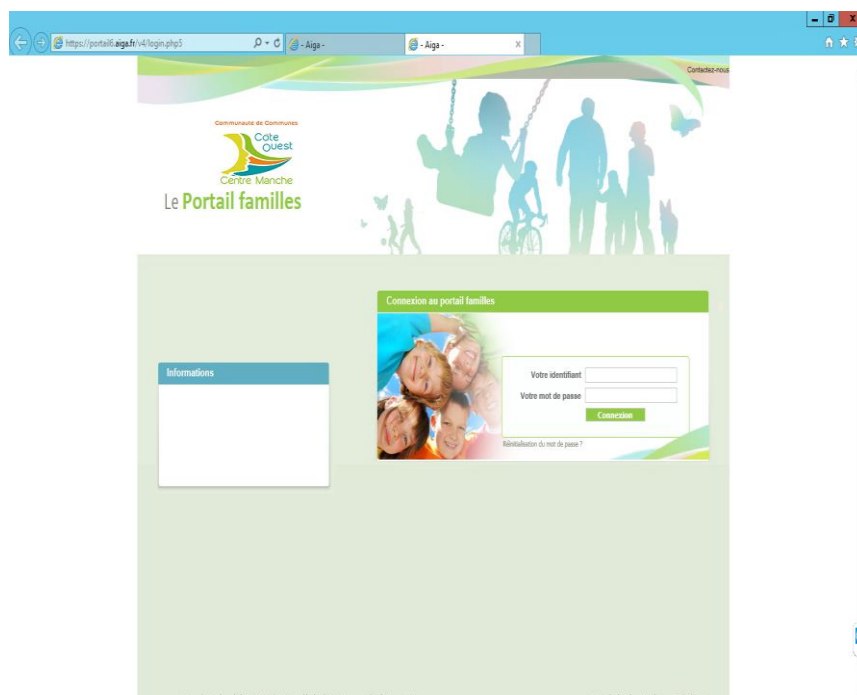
https://portail6.aiga.fr/v4/login.php5

- Aiga -

- Aiga -

Contactez-nous

Communauté de Communes

Cote Ouest

Centre Manche

Le Portail familles

Connexion au portail familles

Informations

Votre identifiant

Votre mot de passe

Connexion

Réinitialisation du mot de passe ?